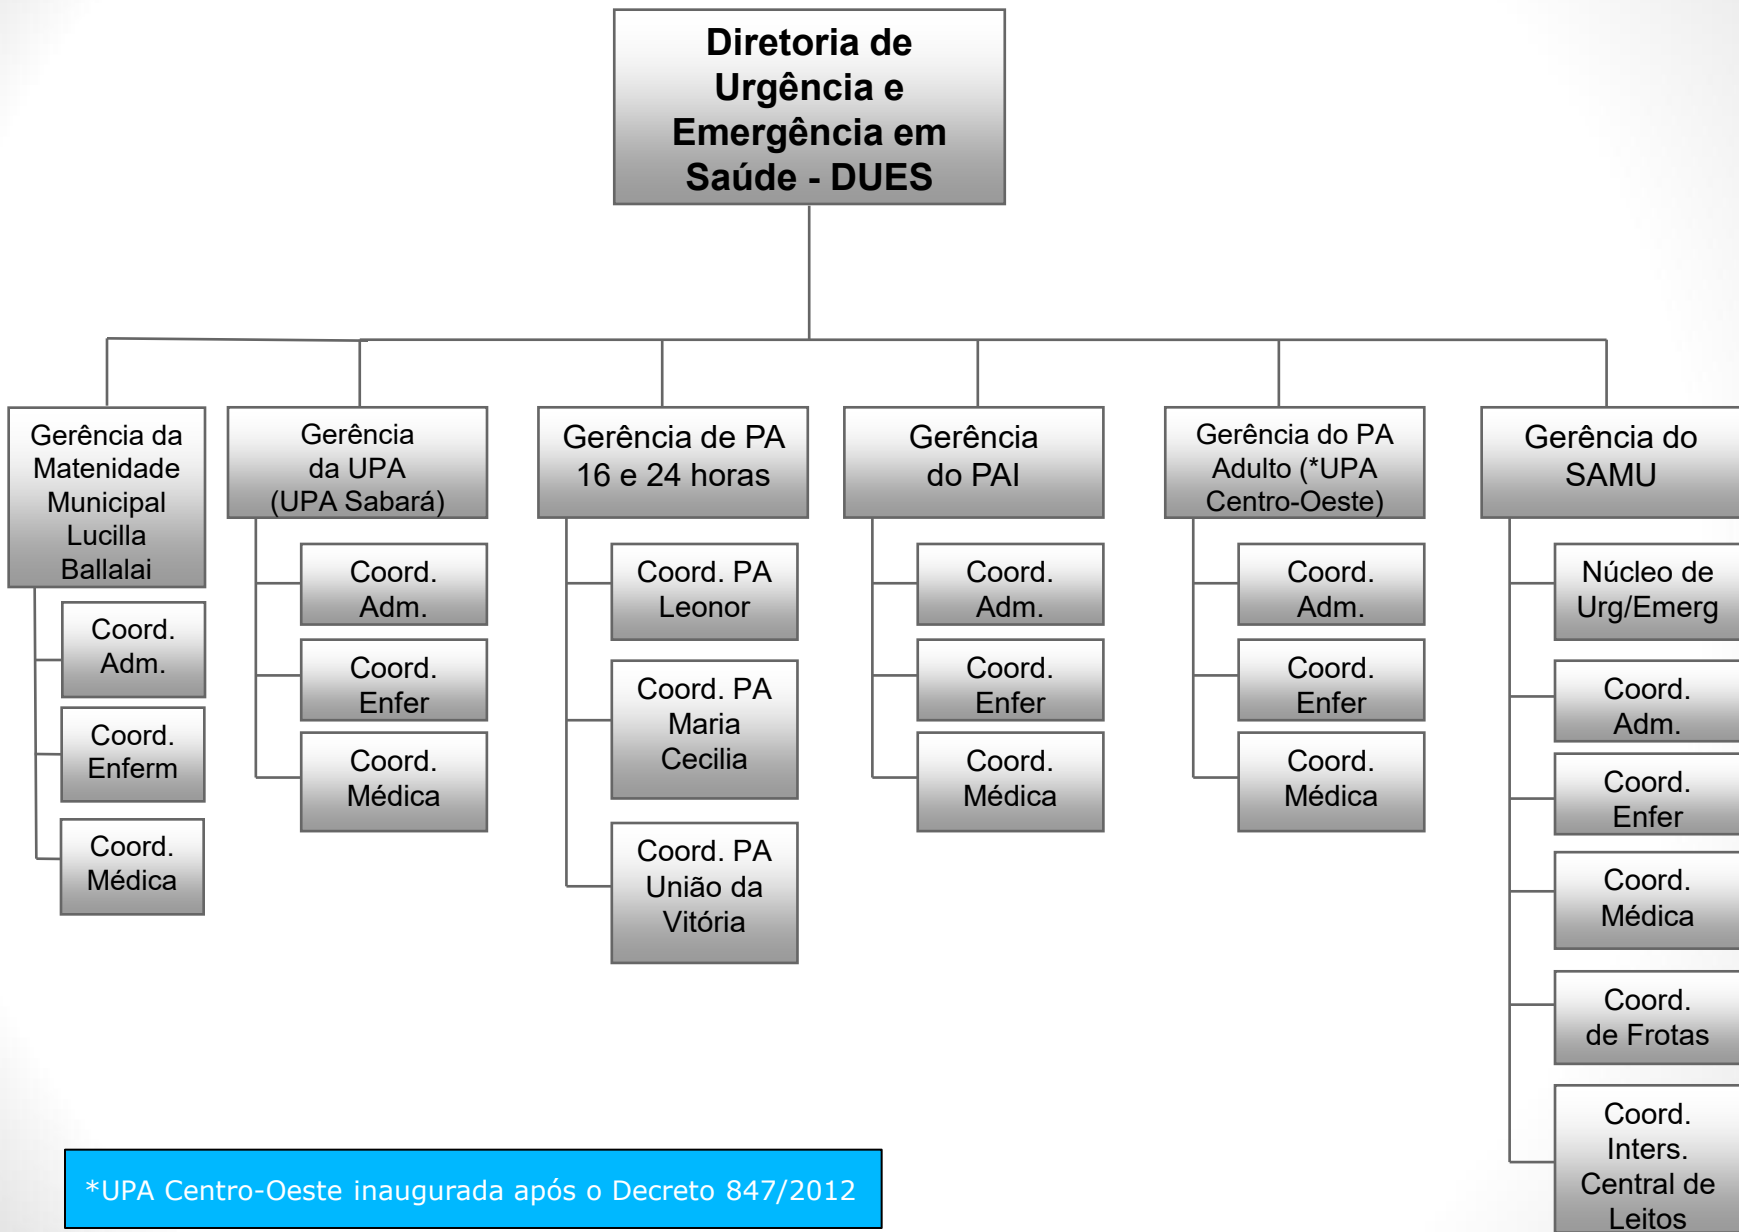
Diretoria de Urgência e Emergência em Saúde - DUES

Gerência da Matenidade Municipal Lucilla Ballalai

Coord. Adm.

Coord. Enferm

Coord. Médica

Gerência da UPA (UPA Sabará)

Coord. Adm.

Coord. Enfer

Coord. Médica

Gerência de PA 16 e 24 horas

Coord. PA Leonor

Coord. PA Maria Cecilia

Coord. PA União da Vitória

Gerência do PAI

Coord. Adm.

Coord. Enfer

Coord. Médica

Gerência do PA Adulto (*UPA Centro-Oeste)

Coord. Adm.

Coord. Enfer

Coord. Médica

Gerência do SAMU

Núcleo de Urg/Emerg

Coord. Adm.

Coord. Enfer

Coord. Médica

Coord. de Frotas

Coord. Inters. Central de Leitos

*UPA Centro-Oeste inaugurada após o Decreto 847/2012